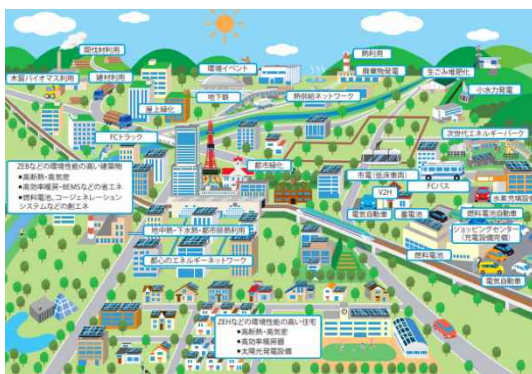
国産材利用

木質バイオマス利用

緑化

環境イベント

熱利用

廃棄物発電

生ごみ堆肥化

小水力発電

屋上緑化

地下鉄

熱供給ネットワーク

FCトラック

次世代エネルギーパーク

ZEBなどの環境性能の高い建築物
●高断熱・高気密
●高効率機器・BEMSなどの省エネ
●燃料電池、コージェネレーションシステムなどの創エネ

都市緑化

市電（低床車両）

V2H

FCバス

電気自動車

蓄電池

燃料電池自動車

水素充填設備

ショッピングセンター（充電設備完備）

地中熱・下水熱・都市排熱利用

都心のエネルギーネットワーク

燃料電池

電気自動車

ZEHなどの環境性能の高い住宅
●高断熱・高気密
●高効率機器
●太陽光発電設備